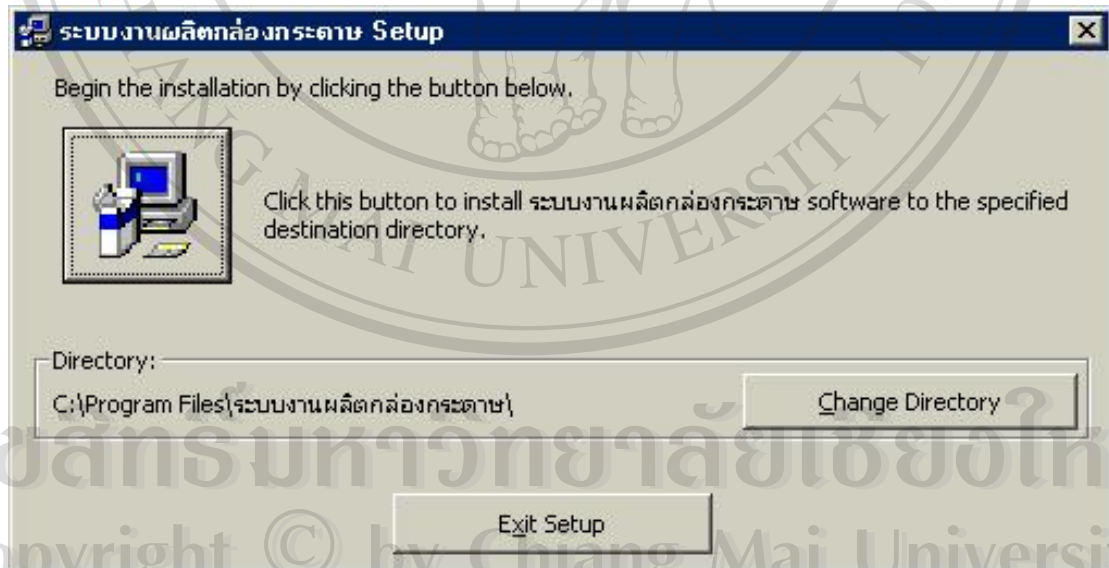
ระบบงานผลิตกล่องกระดาษ Setup

Begin the installation by clicking the button below.

Click this button to install ระบบงานผลิตกล่องกระดาษ software to the specified destination directory.

Directory:
C:\Program Files\ระบบงานผลิตกล่องกระดาษ\

Change Directory

Exit Setup

CHIANG MAI UNIVERSITY

ลิขสิทธิ์มหาวิทยาลัยเชียงใหม่
Copyright © by Chiang Mai University